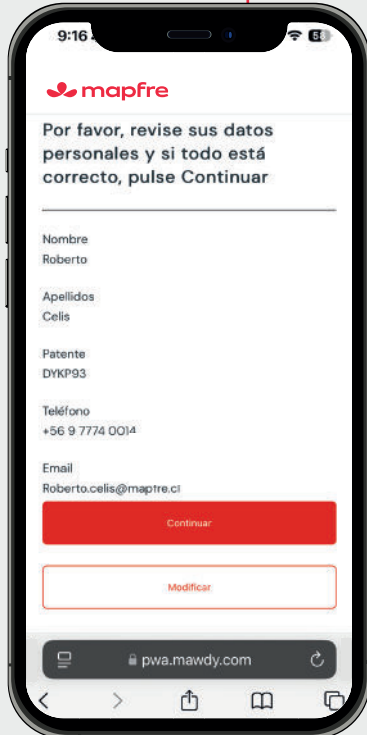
9:16
58

mapfre

Por favor, revise sus datos personales y si todo está correcto, pulse Continuar

Nombre
Roberto

Apellidos
Celis

Patente
DYKP93

Teléfono
+56 9 7774 0014

Email
Roberto.celis@mapfre.cl

Continuar

Modificar

pwa.mawdy.com